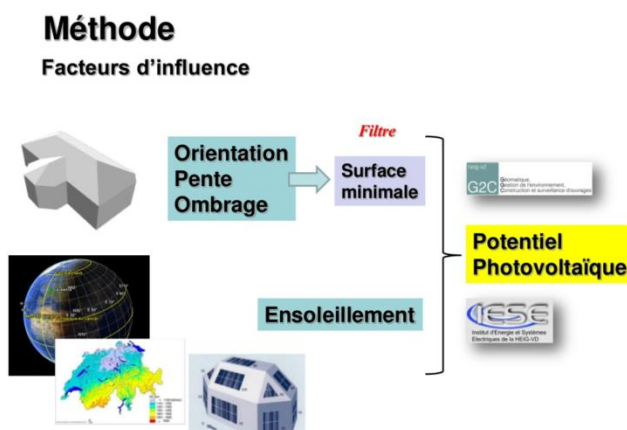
Méthode
Facteurs d'influence

Orientation
Pente
Ombrage

Filtre

Surface minimale

heig-vd
G2C Géomatique, Gestion de l'environnement, Construction et surveillance d'ouvrages

Potentiel Photovoltaïque

Ensoleillement

IESE
Institut d'Energie et Systèmes Electriques de la HEIG-VD